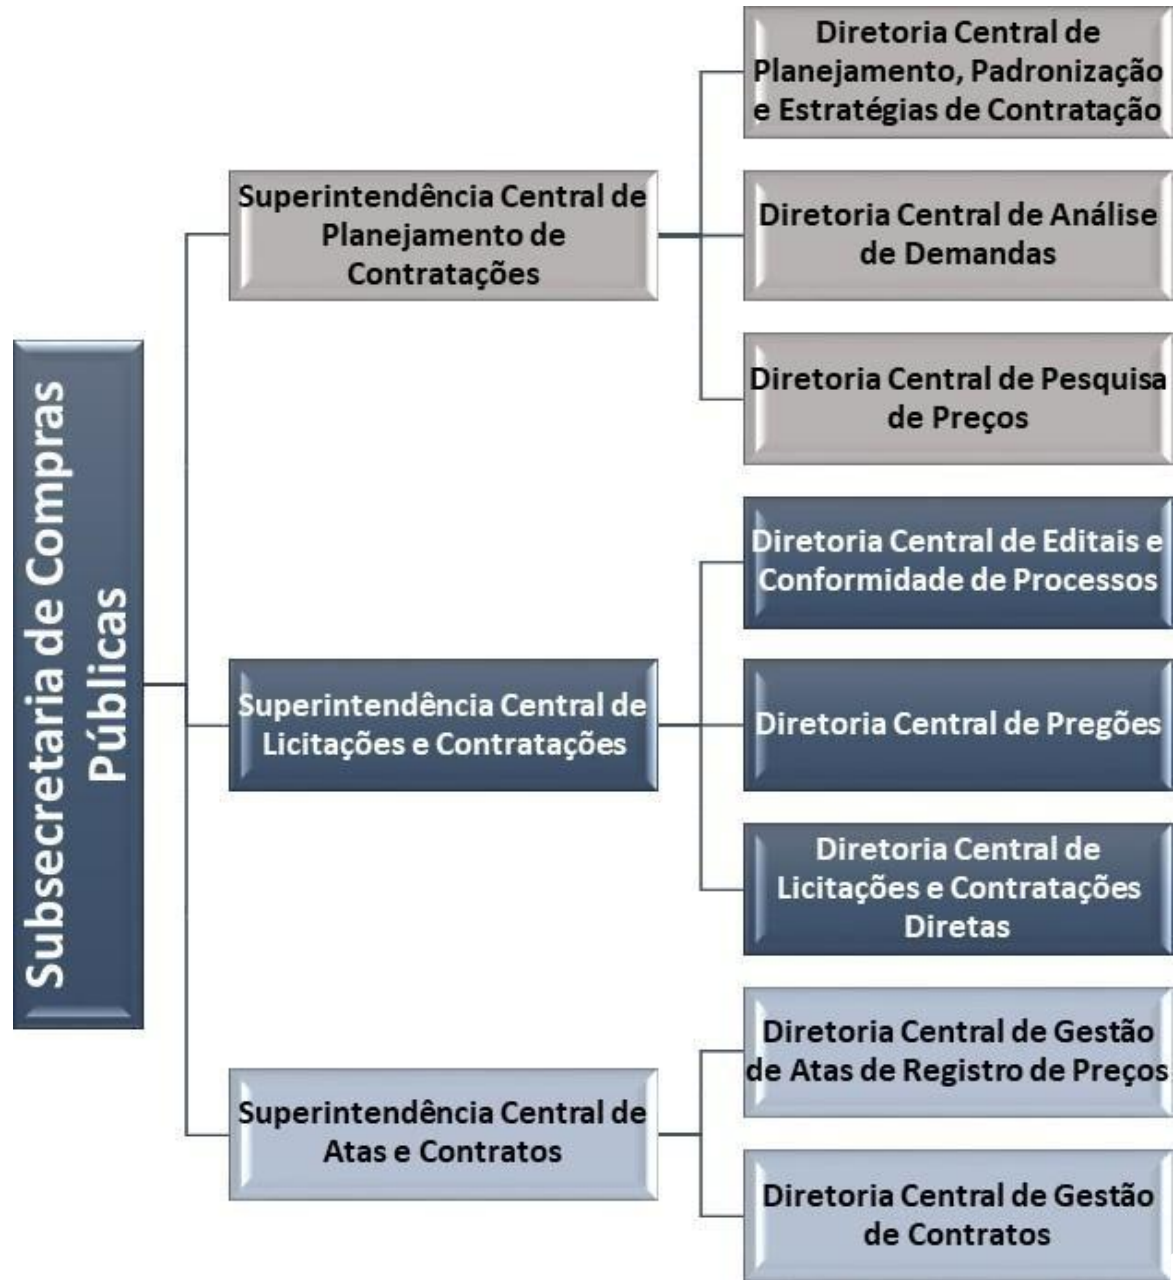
Subsecretaria de Compras Públicas

Superintendência Central de Planejamento de Contratações

Diretoria Central de Planejamento, Padronização e Estratégias de Contratação

Diretoria Central de Análise de Demandas

Diretoria Central de Pesquisa de Preços

Superintendência Central de Licitações e Contratações

Diretoria Central de Editais e Conformidade de Processos

Diretoria Central de Pregões

Diretoria Central de Licitações e Contratações Diretas

Superintendência Central de Atas e Contratos

Diretoria Central de Gestão de Atas de Registro de Preços

Diretoria Central de Gestão de Contratos